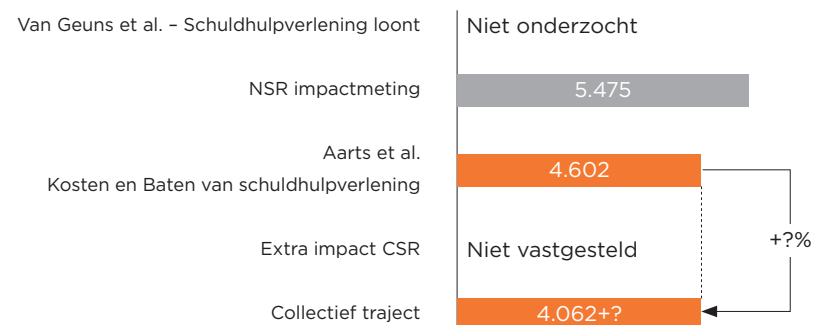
Van Geuns et al. – Schuldhulpverlening loont
Niet onderzocht

NSR impactmeting
5.475

Aarts et al.
Kosten en Baten van schuldhulpverlening
4.602

Extra impact CSR
Niet vastgesteld

+?%

Collectief traject
4.062+?